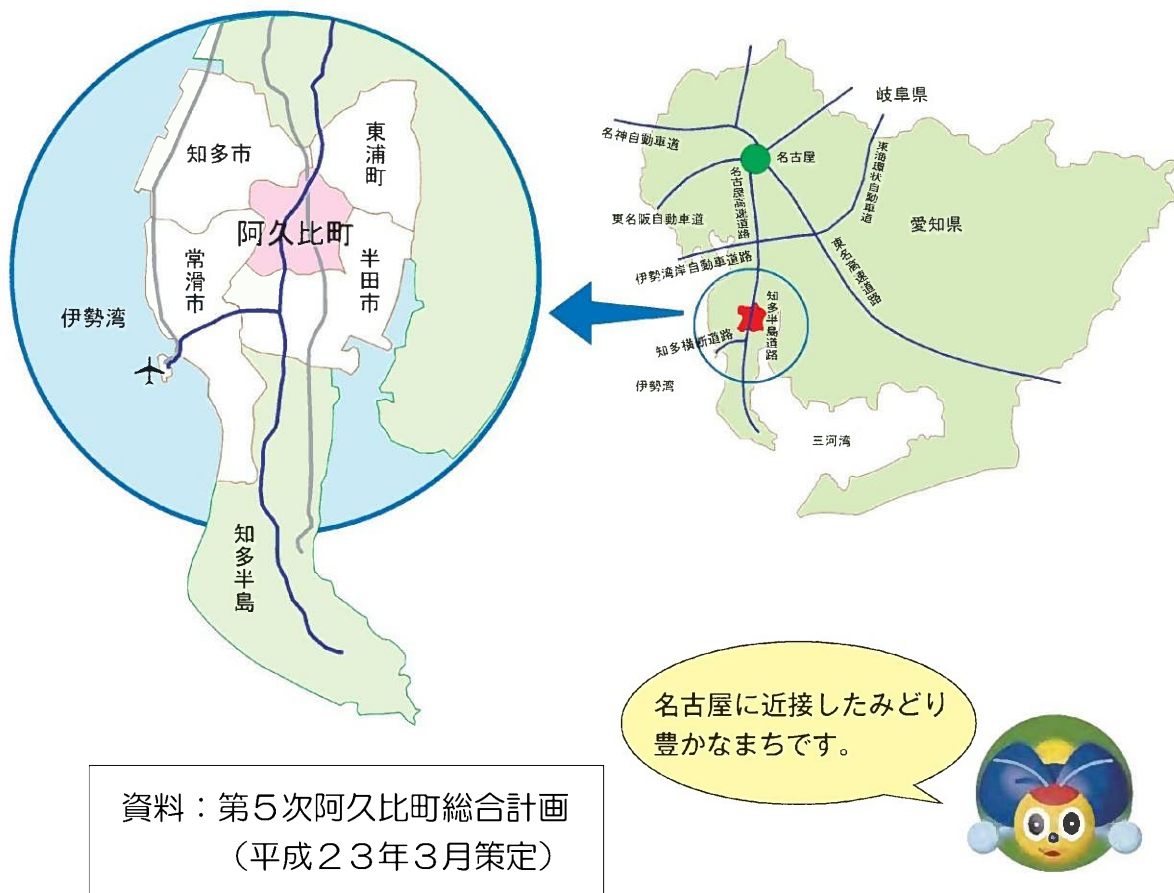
知多市

東浦町

阿久比町

常滑市

半田市

伊勢湾

知多半島

岐阜県

名神自動車道

名古屋

東海環状自動車道

名古屋高速道路

東名阪自動車道

愛知県

伊勢湾岸自動車道路

東名高速道路

知多半島道路

知多横断道路

伊勢湾

三河湾

名古屋に近接したみどり豊かなまちです。

資料：第５次阿久比町総合計画
（平成２３年３月策定）